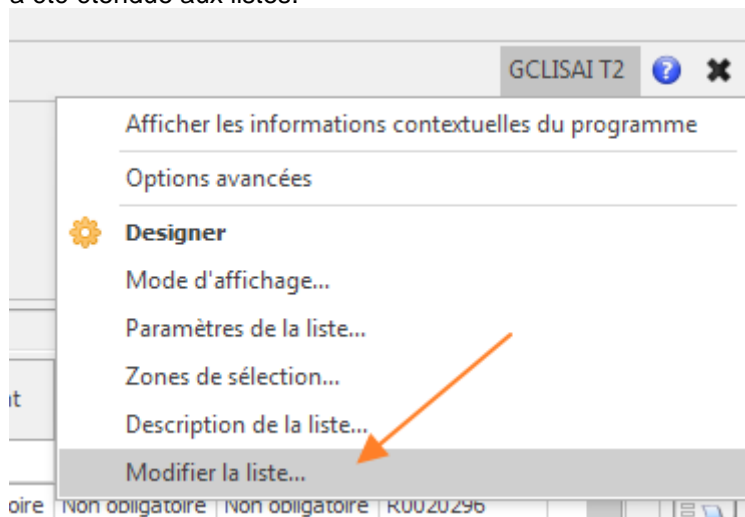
a été étendue aux listes.

GCLISAI T2

Afficher les informations contextuelles du programme

Options avancées

Designer

Mode d'affichage...

Paramètres de la liste...

Zones de sélection...

Description de la liste...

Modifier la liste...

it

oire | Non obligatoire | Non obligatoire | R0020296